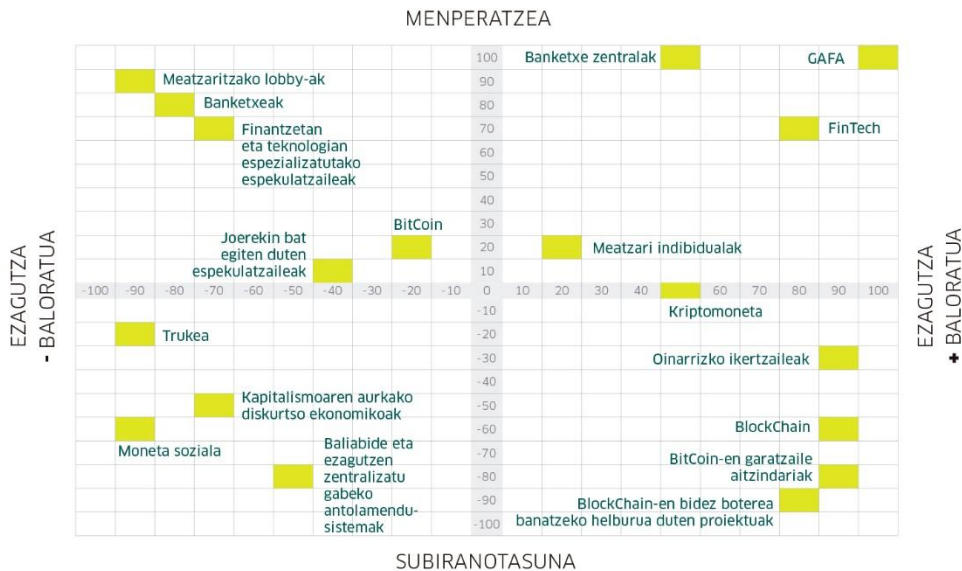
MENPERATZEA

100
90
80
70
60
50
40
30
20
10
0
-10
-20
-30
-40
-50
-60
-70
-80
-90
-100

-100 -90 -80 -70 -60 -50 -40 -30 -20 -10 0 10 20 30 40 50 60 70 80 90 100

Meatzaritzako lobby-ak

Banketxeak

Finantzetan eta teknologian espezializatutako espekulatzaileak

Joerekin bat egiten duten espekulatzaileak

BitCoin

Banketxe zentralak

GAFA

FinTech

Meatzari indibidualak

Kriptomoneta

Trukea

Kapitalismoaren aurkako diskurtso ekonomikoak

Moneta soziala

Baliabide eta ezagutzen zentralizatu gabeko antolamendu-sistemak

Oinarrizko ikertzaileak

BlockChain

BitCoin-en garatzaile aitzindariak

BlockChain-en bidez boterea banatzeko helburua duten proiektuak

EZAGUTZA
- BALORATUA

EZAGUTZA
+ BALORATUA

SUBIRANOTASUNA